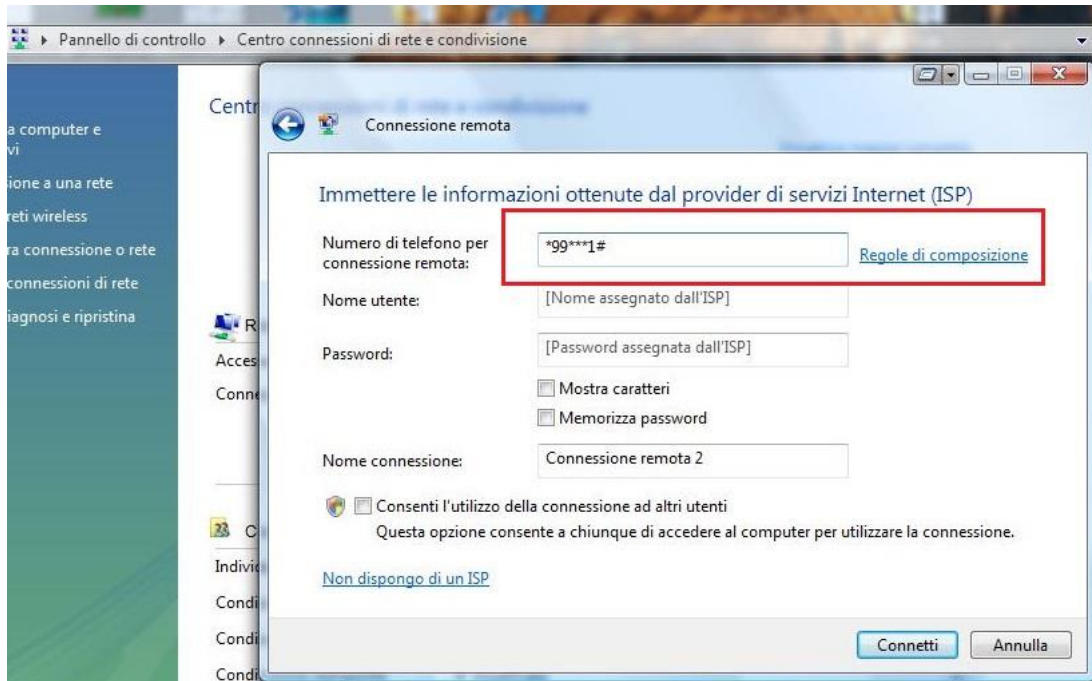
▸ Pannello di controllo ▸ Centro connessioni di rete e condivisione

a computer e
vi
ione a una rete
reti wireless
ra connessione o rete
connessioni di rete
iagnosi e ripristina

Centr

R
Acces
Conn

C
Indivi
Condi
Condi
Condi

Connessione remota

Immettere le informazioni ottenute dal provider di servizi Internet (ISP)

Numero di telefono per connessione remota: *99***1# Regole di composizione

Nome utente: [Nome assegnato dall'ISP]

Password: [Password assegnata dall'ISP]

Mostra caratteri

Memorizza password

Nome connessione: Connessione remota 2

Consenti l'utilizzo della connessione ad altri utenti
Questa opzione consente a chiunque di accedere al computer per utilizzare la connessione.

Non dispongo di un ISP

Connetti Annulla